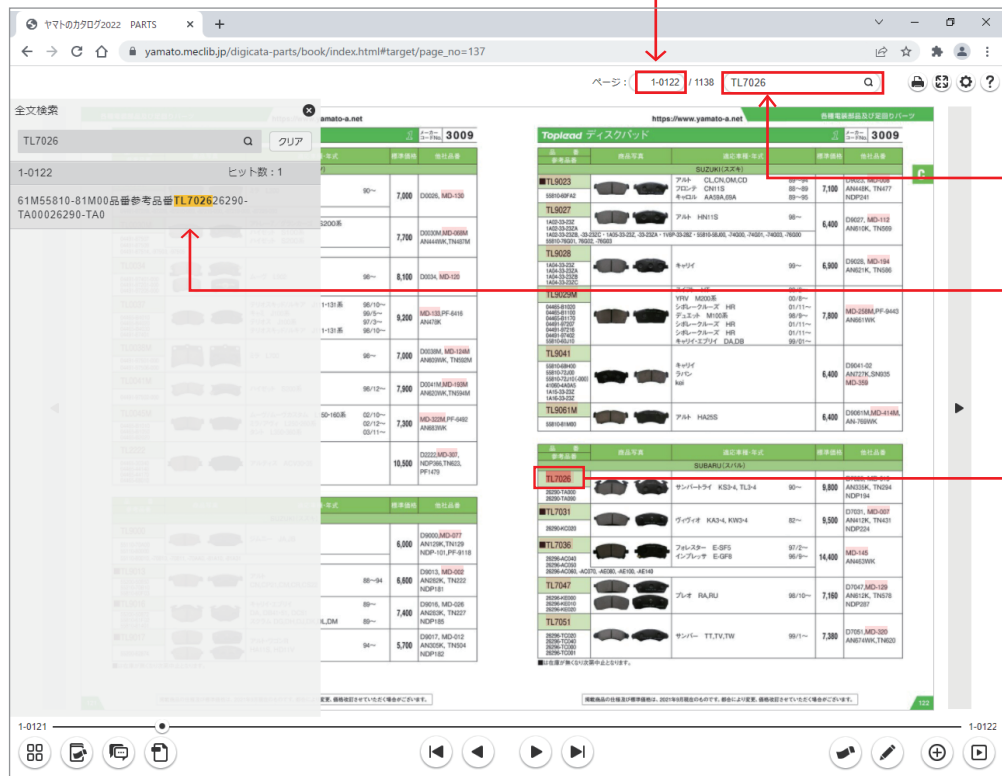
ヤマトのカタログ2022 PARTS
yamato.meclib.jp/digicata-parts/book/index.html#target/page_no=137

ページ： 1-0122 / 1138 TL7026

全文検索
TL7026
クリア
1-0122 ヒット数：1
61M55810-81M00品番参考品番TL702626290-TA00026290-TA0

https://www.yamato-a.net
各種電装部品及び足回りパーツ
Topload ディスクパッド
3009

| 品番 | 商品写真 | 適応車種・年式 | | 標準価格 | 他社品番 |
|---|---|---|---|---|---|
| SUZUKI(スズキ) | | | | | |
| TL9023 | | アルト CL,CN,CM,CD フロンテ CN11S キャロル AA5SA,6SA | 89~95 | 7,100 | AN448K, TN477 NDP241 |
| TL9027 | | アルト HN11S | 98~ | 6,400 | D9027, MD-112 AN610K, TN569 |
| TL9028 | | キャリイ | 99~ | 6,900 | D9028, MD-194 AN521K, TN586 |
| TL9029M | | YRV M200系 シボレークルーズ HR デュエット M100系 シボレークルーズ HR シボレークルーズ HR キャリイ・エブリイ DA,DB | | 7,800 | MD-258M,PF-9443 AN661WK |
| TL9041 | | キャリイ ラパン kei | | 6,400 | D9041-02 AN727K,SN935 MD-359 |
| TL9061M | | アルト HA25S | | 6,400 | D9061M,MD-414M, AN-766WK |
| SUBARU(スバル) | | | | | |
| TL7026 | | サンバートライ KS3-4, TL3-4 | 90~ | 9,800 | AN335K, TN294 NDP194 |
| TL7031 | | ヴィヴィオ KA3-4, KW3-4 | 92~ | 9,500 | D7031, MD-007 AN412K, TN431 NDP224 |
| TL7036 | | フォレスター E-SF5 インプレッサ E-GF8 | 97/2~ 96/9~ | 14,400 | MD-145 AN463WK |
| TL7047 | | プレオ RA,RU | 98/10~ | 7,160 | D7047,MD-129 AN612K, TN578 NDP287 |
| TL7051 | | サンバー TT,TV,TW | 99/1~ | 7,380 | D7051,MD-320 AN674WK,TN620 |

■は在庫が無くなり次第中止となります。

122

1-0121
1-0122